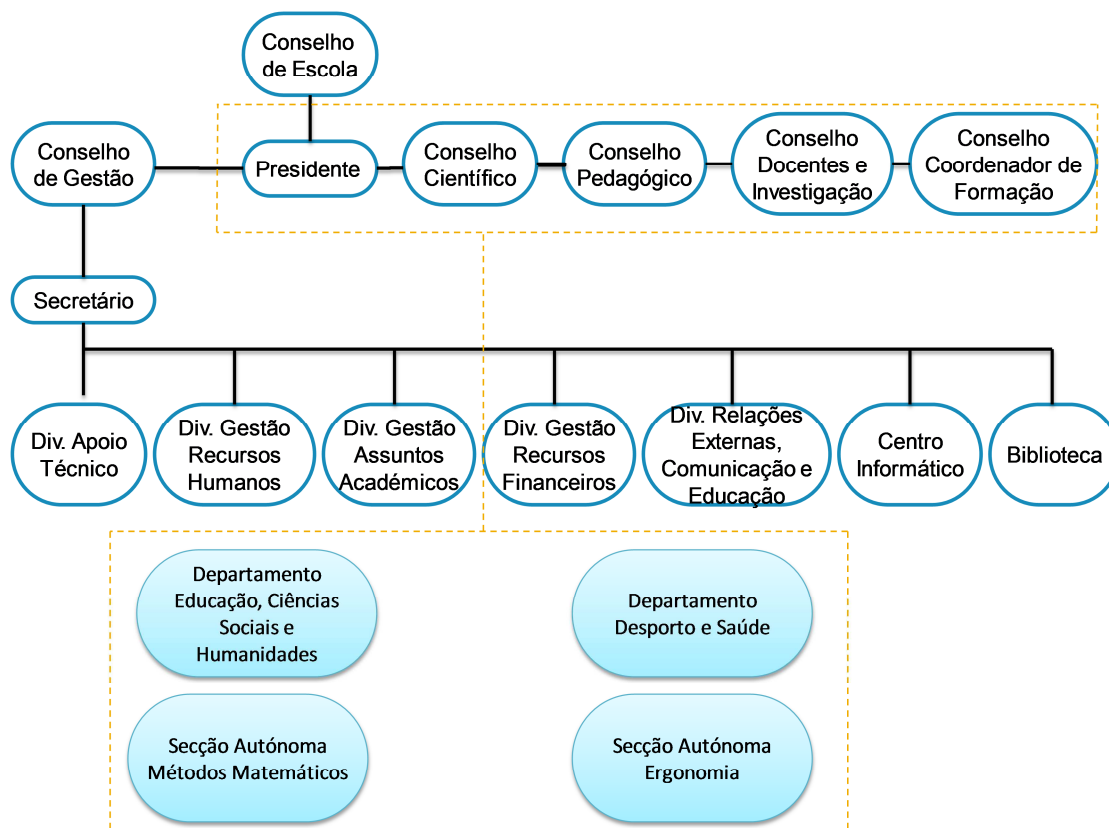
Conselho de Escola

Conselho de Gestão

Presidente

Conselho Científico

Conselho Pedagógico

Conselho Docentes e Investigação

Conselho Coordenador de Formação

Secretário

Div. Apoio Técnico

Div. Gestão Recursos Humanos

Div. Gestão Assuntos Académicos

Div. Gestão Recursos Financeiros

Div. Relações Externas, Comunicação e Educação

Centro Informático

Biblioteca

Departamento Educação, Ciências Sociais e Humanidades

Departamento Desporto e Saúde

Secção Autónoma Métodos Matemáticos

Secção Autónoma Ergonomia